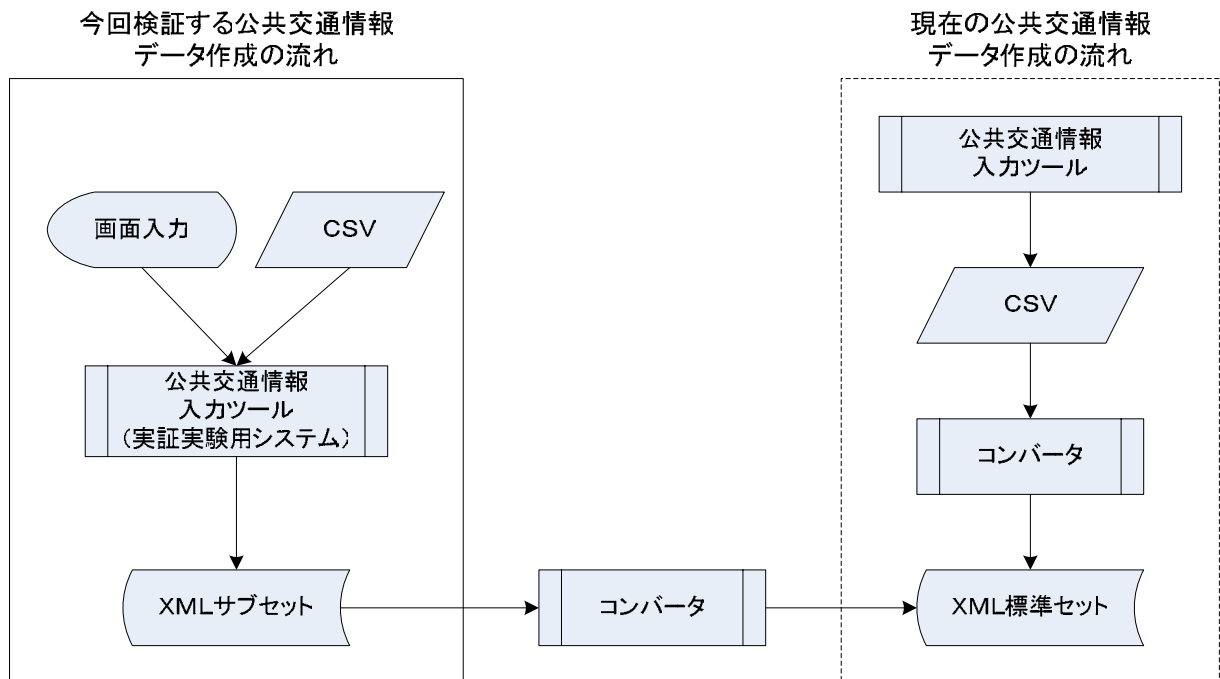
今回検証する公共交通情報
データ作成の流れ

画面入力

CSV

公共交通情報
入力ツール
（実証実験用システム）

XMLサブセット

コンバータ

現在の公共交通情報
データ作成の流れ

公共交通情報
入力ツール

CSV

コンバータ

XML標準セット